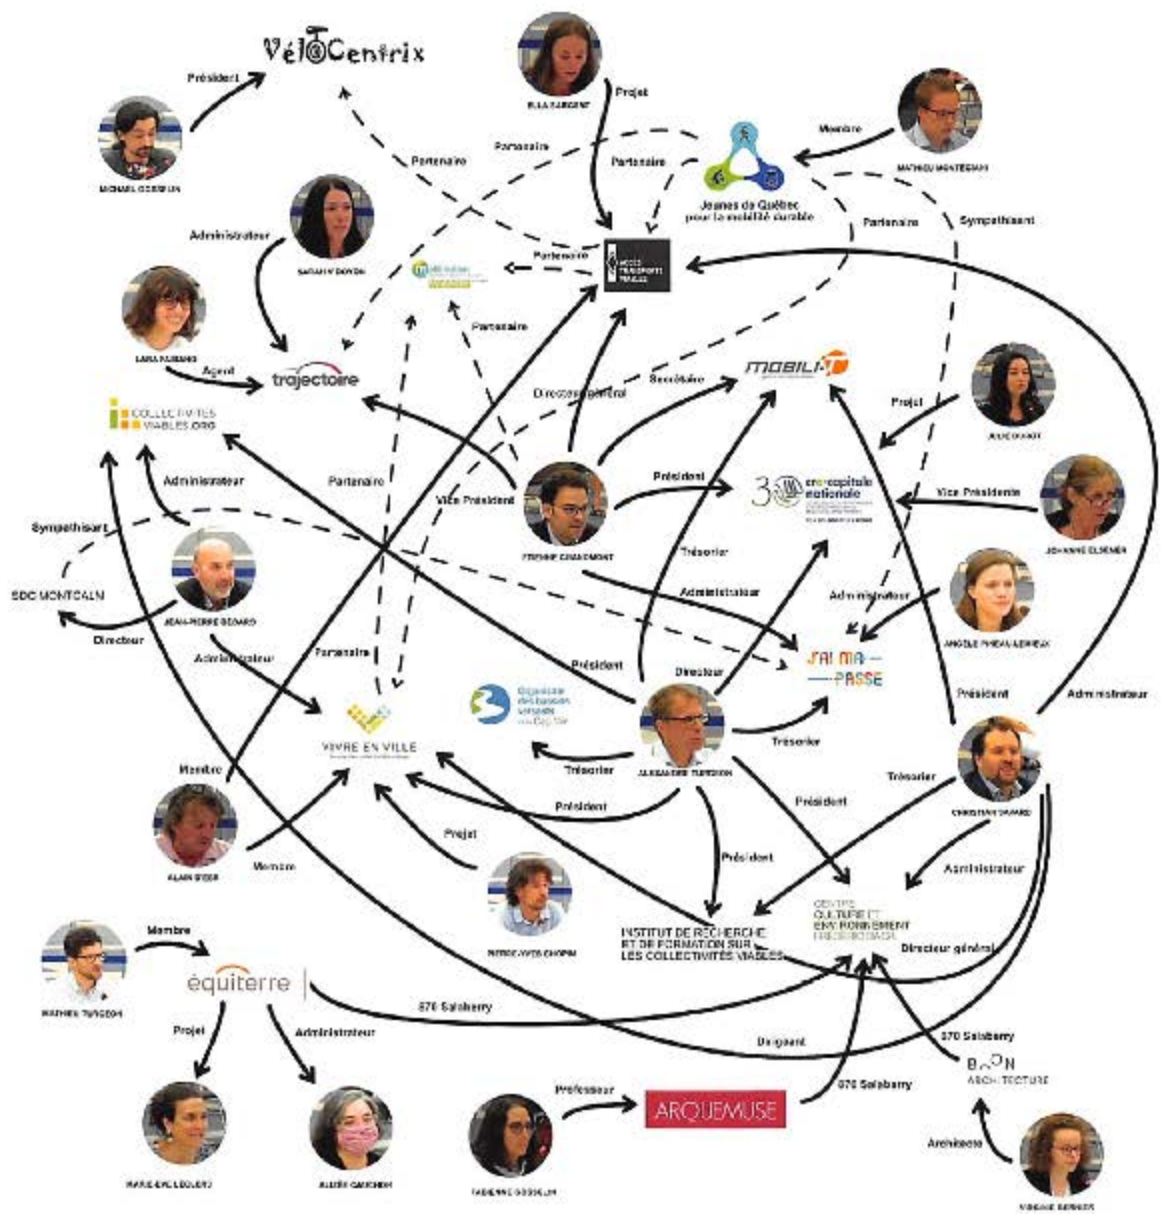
VéloCentrix

Président

MICHAEL COSSELIN

Projet

ELLA SARGENT

Partenaire

Partenaire

Partenaire

Membre

MATHIEU MONTÉGIANI

Jeunes de Québec pour la mobilité durable

Partenaire

Sympathisant

Administrateur

SARAH V'DOWDA

Partenaire

ACCÈS TRANSPORTS VIABLES

Partenaire

LARA RUBIANO

Agent

trajectoire

Directeur général

Secrétaire

MOBILI-T

Projet

JULIE DUVAL

COLLECTIVITÉS VIABLES.ORG

Administrateur

Partenaire

Vice Président

Président

CRE capitale nationale

Vice Présidente

JOHANNE ELSENER

Sympathisant

ÉTIENNE GRANDMONT

Trésorier

SDC MONTCALM

JEAN-PIERRE BÉDARD

Administrateur

Administrateur

ANGÈLE PINEAU-LEMIEUX

Directeur

Administrateur

Partenaire

Président

Directeur

J'AI MA PASSE

Président

Administrateur

VIVRE EN VILLE

Trésorier

ALEXANDRE TURGEON

Trésorier

Membre

Trésorier

CHRISTIAN SAVARD

Président

Président

ALAIN GIGUÈRE

Membre

Projet

Président

Administrateur

PIERRE-YVES CHOPIN

CENTRE CULTURE ET ENVIRONNEMENT FRÉDÉRIC BACK

INSTITUT DE RECHERCHE ET DE FORMATION SUR LES COLLECTIVITÉS VIABLES

Directeur général

Membre

MATHIEU TURGEON

équiterre

870 Salaberry

Projet

Administrateur

Dirigeant

870 Salaberry

Professeur

ARQUEMUSE

870 Salaberry

BOON ARCHITECTURE

Architecte

MARIE-ÈVE LEBLEU

ALEXIS GAGNON

FABIENNE GOSSELIN

VIRGINIE BERGER